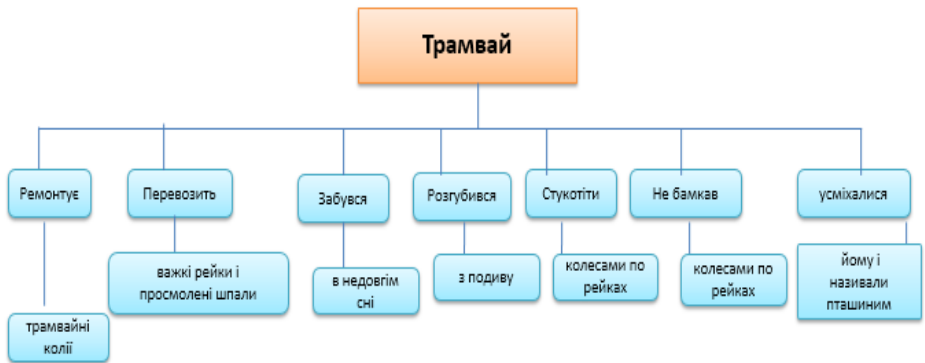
Трамвай

Ремонтує

трамвайні колії

Перевозить

важкі рейки і просмолені шпали

Забувся

в недовгім сні

Розгубився

з подиву

Стукотіти

колесами по рейках

Не бамкав

колесами по рейках

усміхалися

йому і називали пташиним